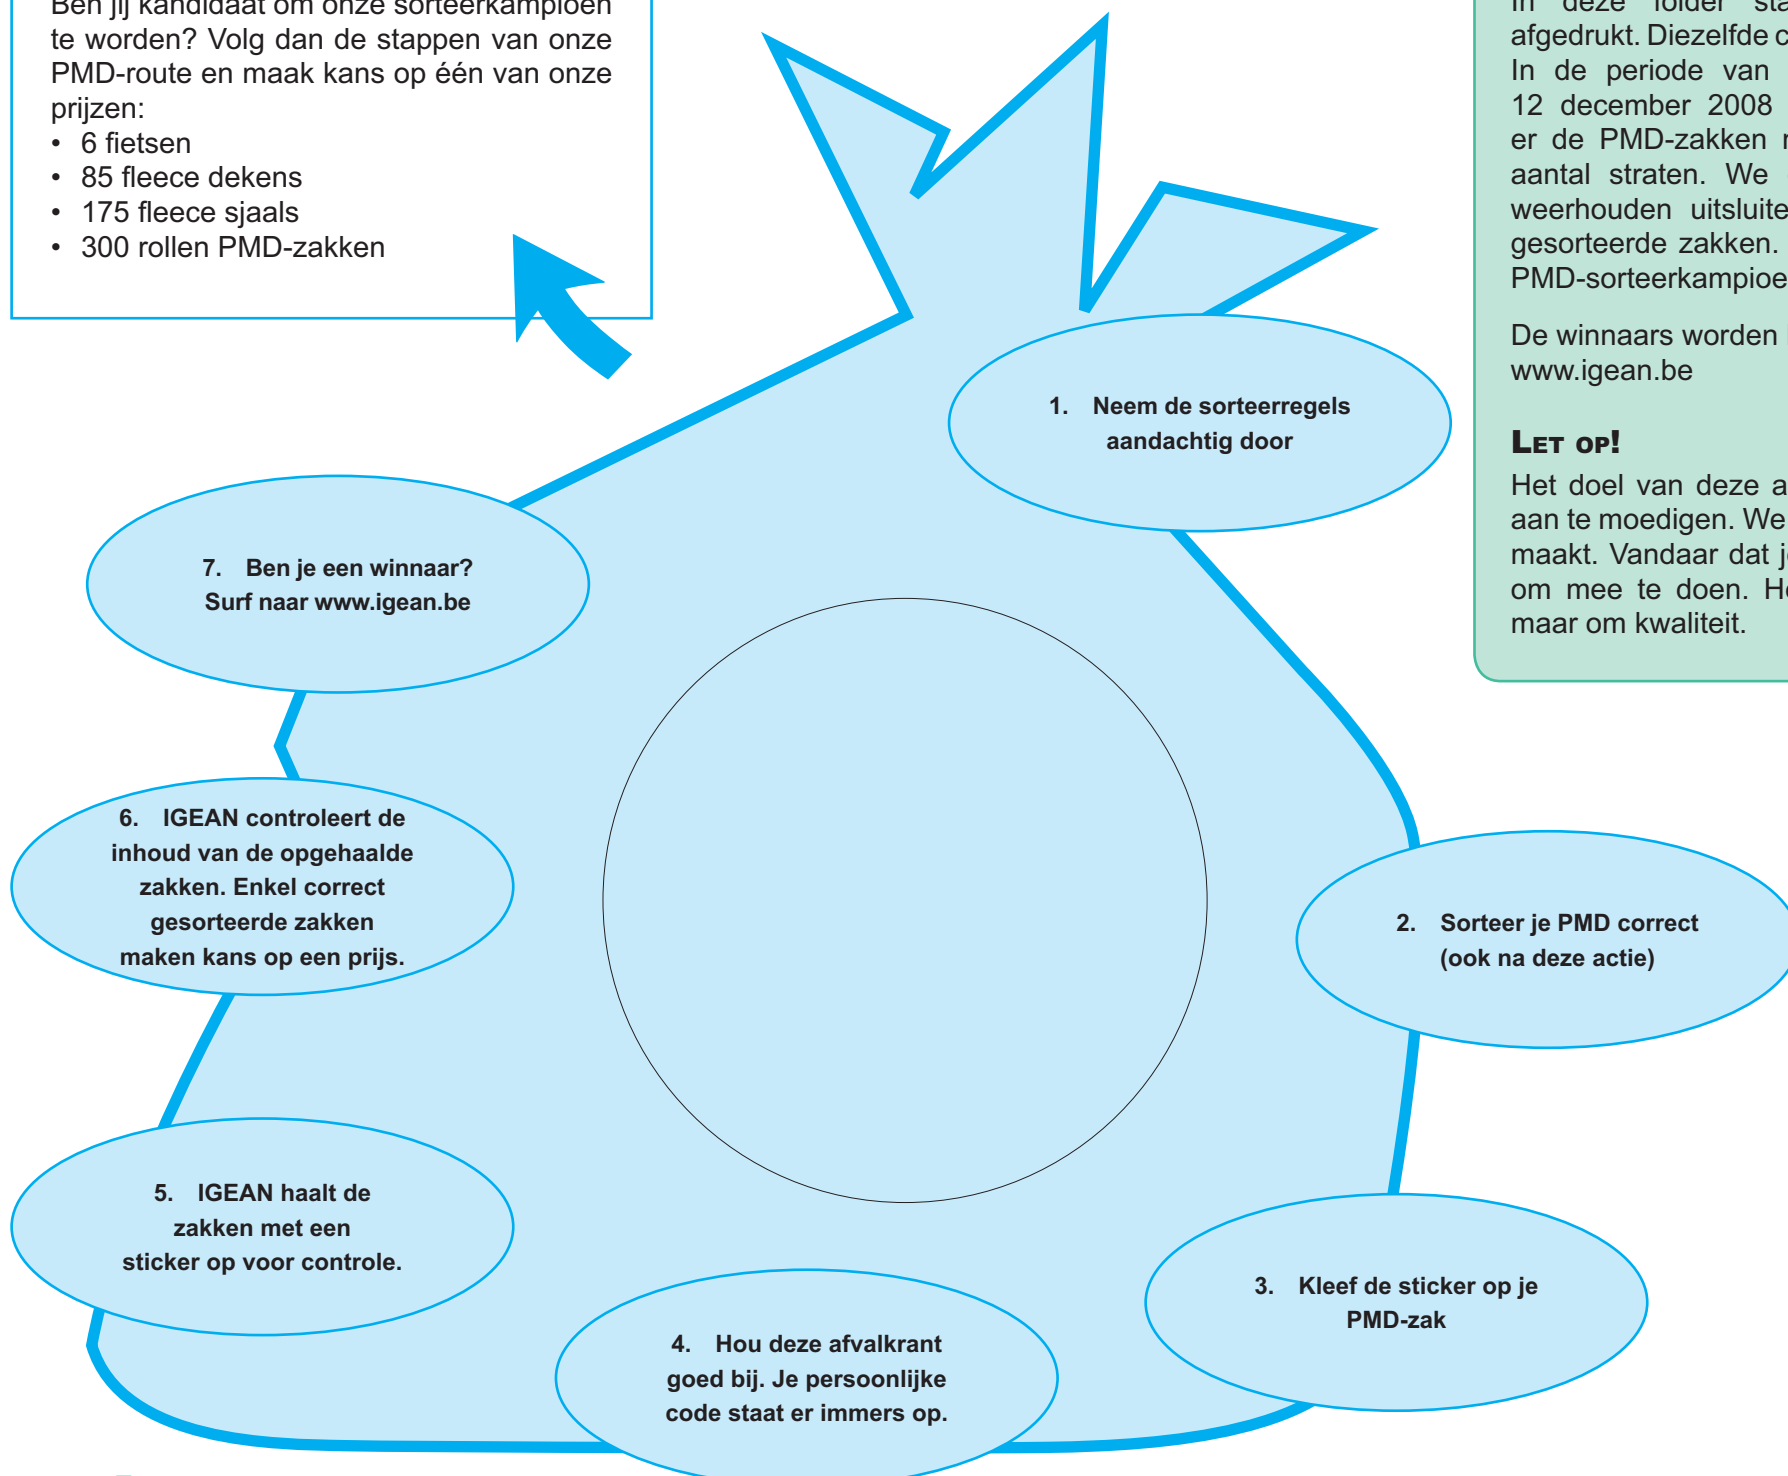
Ben jij kandidaat om onze sorteerkampioen te worden? Volg dan de stappen van onze PMD-route en maak kans op één van onze prijzen:
• 6 fietsen
• 85 fleece dekens
• 175 fleece sjaals
• 300 rollen PMD-zakken

In deze folder sta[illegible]
afgedrukt. Diezelfde c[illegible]
In de periode van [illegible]
12 december 2008 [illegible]
er de PMD-zakken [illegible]
aantal straten. We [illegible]
weerhouden uitsluite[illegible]
gesorteerde zakken. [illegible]
PMD-sorteerkampioe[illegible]

De winnaars worden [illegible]
www.igean.be

LET OP!
Het doel van deze a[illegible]
aan te moedigen. We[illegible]
maakt. Vandaar dat j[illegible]
om mee te doen. H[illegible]
maar om kwaliteit.

1. Neem de sorteerregels aandachtig door

2. Sorteer je PMD correct (ook na deze actie)

3. Kleef de sticker op je PMD-zak

4. Hou deze afvalkrant goed bij. Je persoonlijke code staat er immers op.

5. IGEAN haalt de zakken met een sticker op voor controle.

6. IGEAN controleert de inhoud van de opgehaalde zakken. Enkel correct gesorteerde zakken maken kans op een prijs.

7. Ben je een winnaar? Surf naar www.igean.be